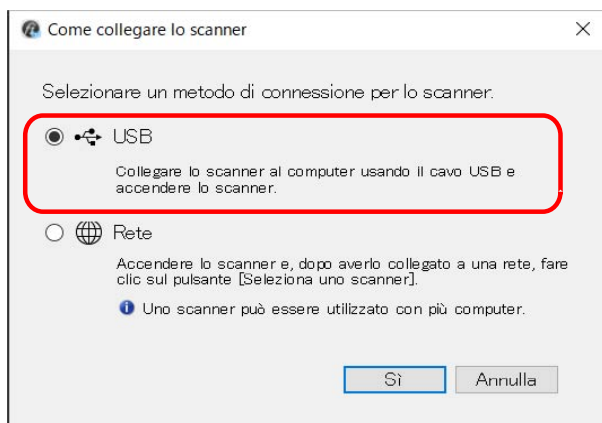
Come collegare lo scanner

Selezionare un metodo di connessione per lo scanner.

USB

Collegare lo scanner al computer usando il cavo USB e accendere lo scanner.

Rete

Accendere lo scanner e, dopo averlo collegato a una rete, fare clic sul pulsante [Seleziona uno scanner].

Uno scanner può essere utilizzato con più computer.

Sì

Annulla